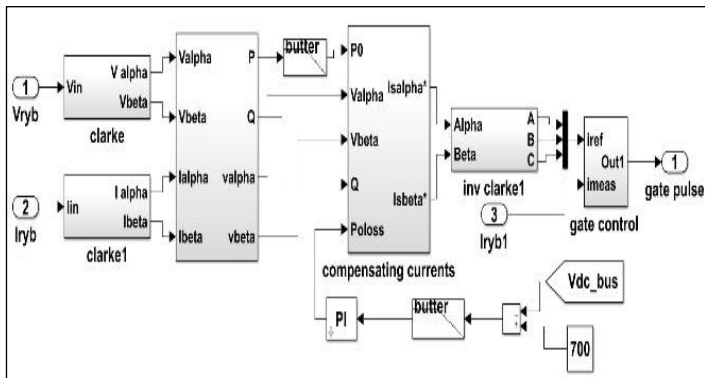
1
Vryb
Vin
V alpha
Vbeta
clarke
2
Iryb
Iin
I alpha
Ibeta
clarke1
Valpha
Vbeta
Ialpha
Ibeta
P
Q
valpha
vbeta
butter
P0
Valpha
Vbeta
Q
Poloss
Isalpha*
Isbeta*
compensating currents
Alpha
Beta
A
B
C
inv clarke1
3
Iryb1
Iref
Imeas
Out1
gate control
1
gate pulse
Vdc_bus
700
butter
PI